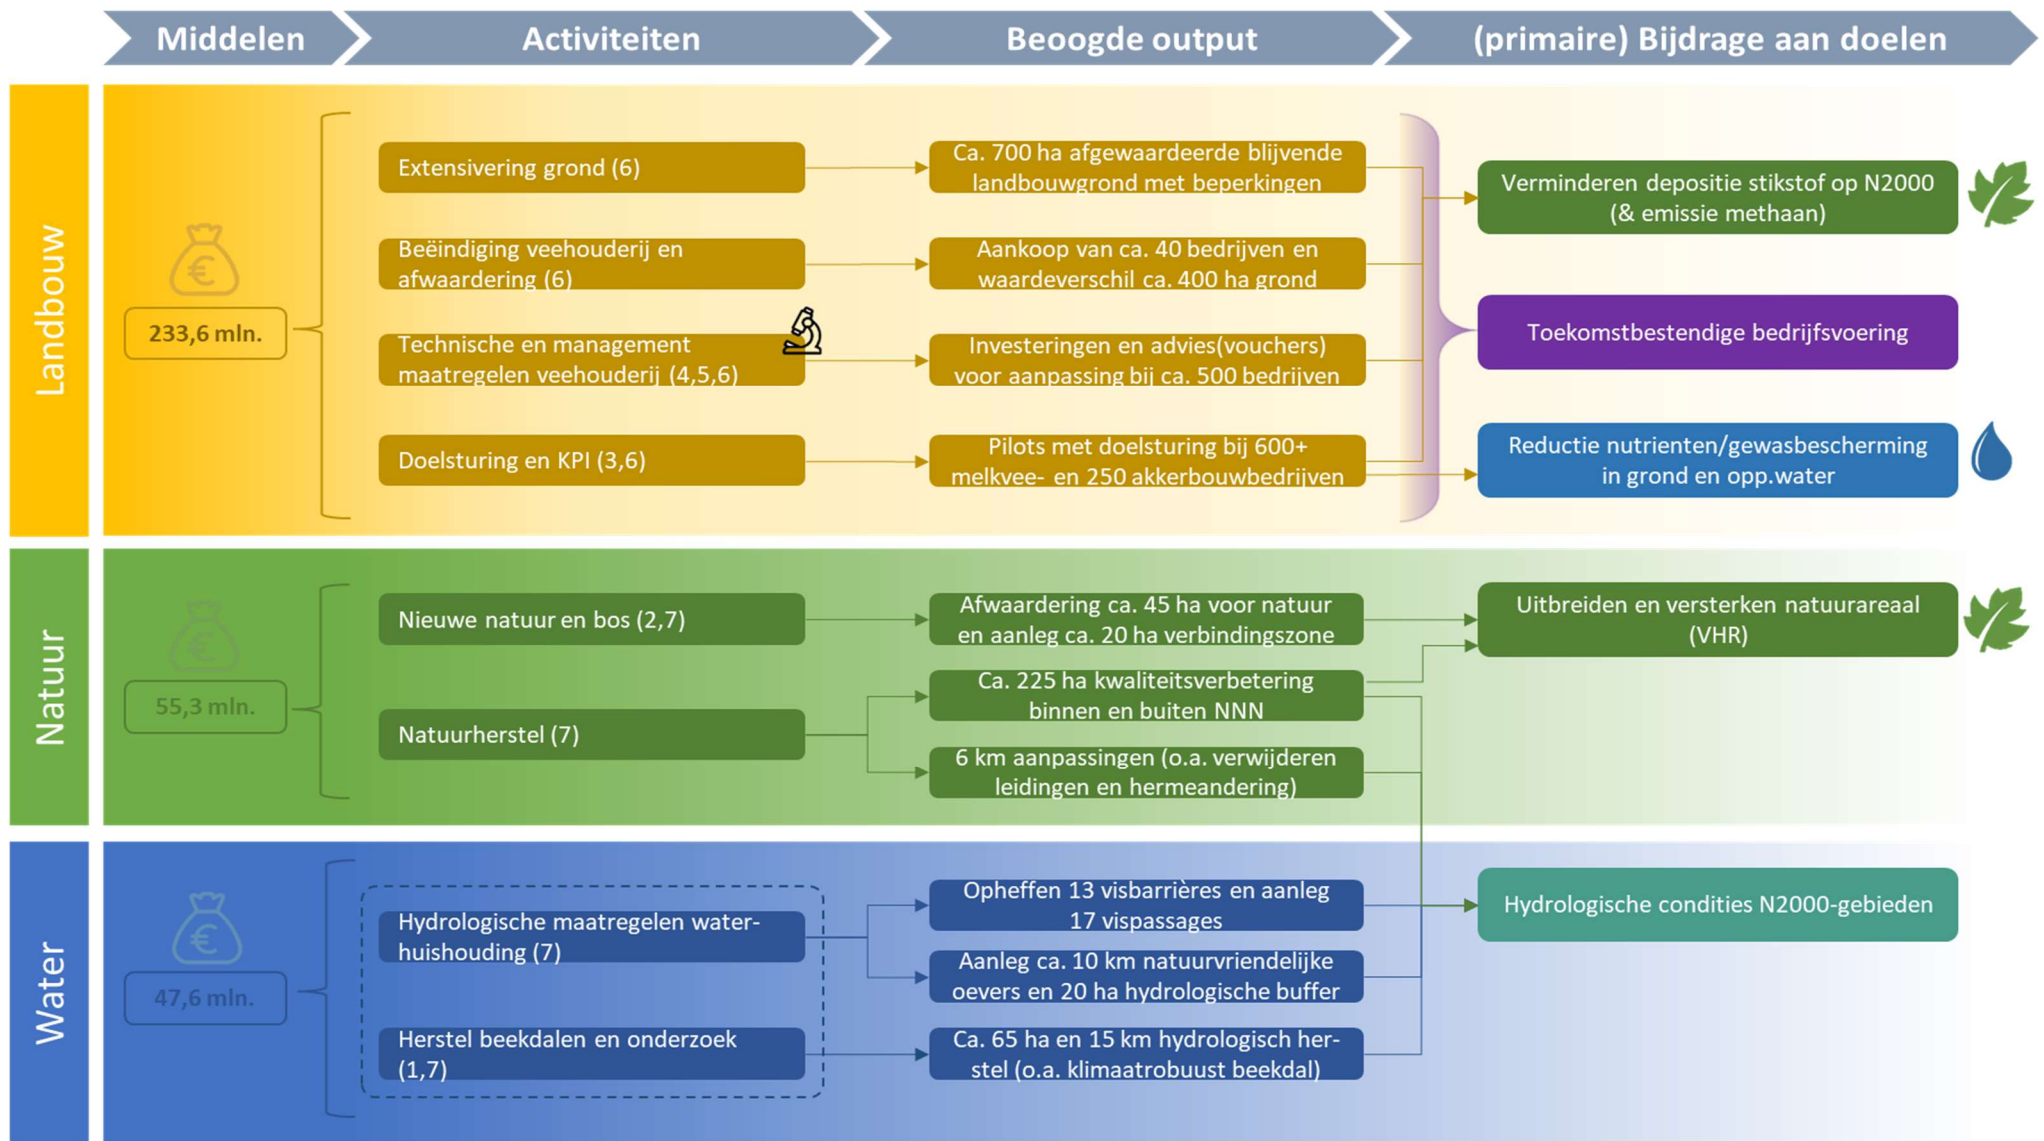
Middelen | Activiteiten | Beoogde output | (primaire) Bijdrage aan doelen

Landbouw

233,6 mln.

Extensivering grond (6)

Beëindiging veehouderij en afwaardering (6)

Technische en management maatregelen veehouderij (4,5,6)

Doelsturing en KPI (3,6)

Ca. 700 ha afgewaardeerde blijvende landbouwgrond met beperkingen

Aankoop van ca. 40 bedrijven en waardeverschil ca. 400 ha grond

Investeringen en advies(vouchers) voor aanpassing bij ca. 500 bedrijven

Pilots met doelsturing bij 600+ melkvee- en 250 akkerbouwbedrijven

Verminderen depositie stikstof op N2000 (& emissie methaan)

Toekomstbestendige bedrijfsvoering

Reductie nutrienten/gewasbescherming in grond en opp.water

Natuur

55,3 mln.

Nieuwe natuur en bos (2,7)

Natuurherstel (7)

Afwaardering ca. 45 ha voor natuur en aanleg ca. 20 ha verbindingszone

Ca. 225 ha kwaliteitsverbetering binnen en buiten NNN

6 km aanpassingen (o.a. verwijderen leidingen en hermeandering)

Uitbreiden en versterken natuurareaal (VHR)

Water

47,6 mln.

Hydrologische maatregelen waterhuishouding (7)

Herstel beekdalen en onderzoek (1,7)

Opheffen 13 visbarrières en aanleg 17 vispassages

Aanleg ca. 10 km natuurvriendelijke oevers en 20 ha hydrologische buffer

Ca. 65 ha en 15 km hydrologisch herstel (o.a. klimaatrobuust beekdal)

Hydrologische condities N2000-gebieden